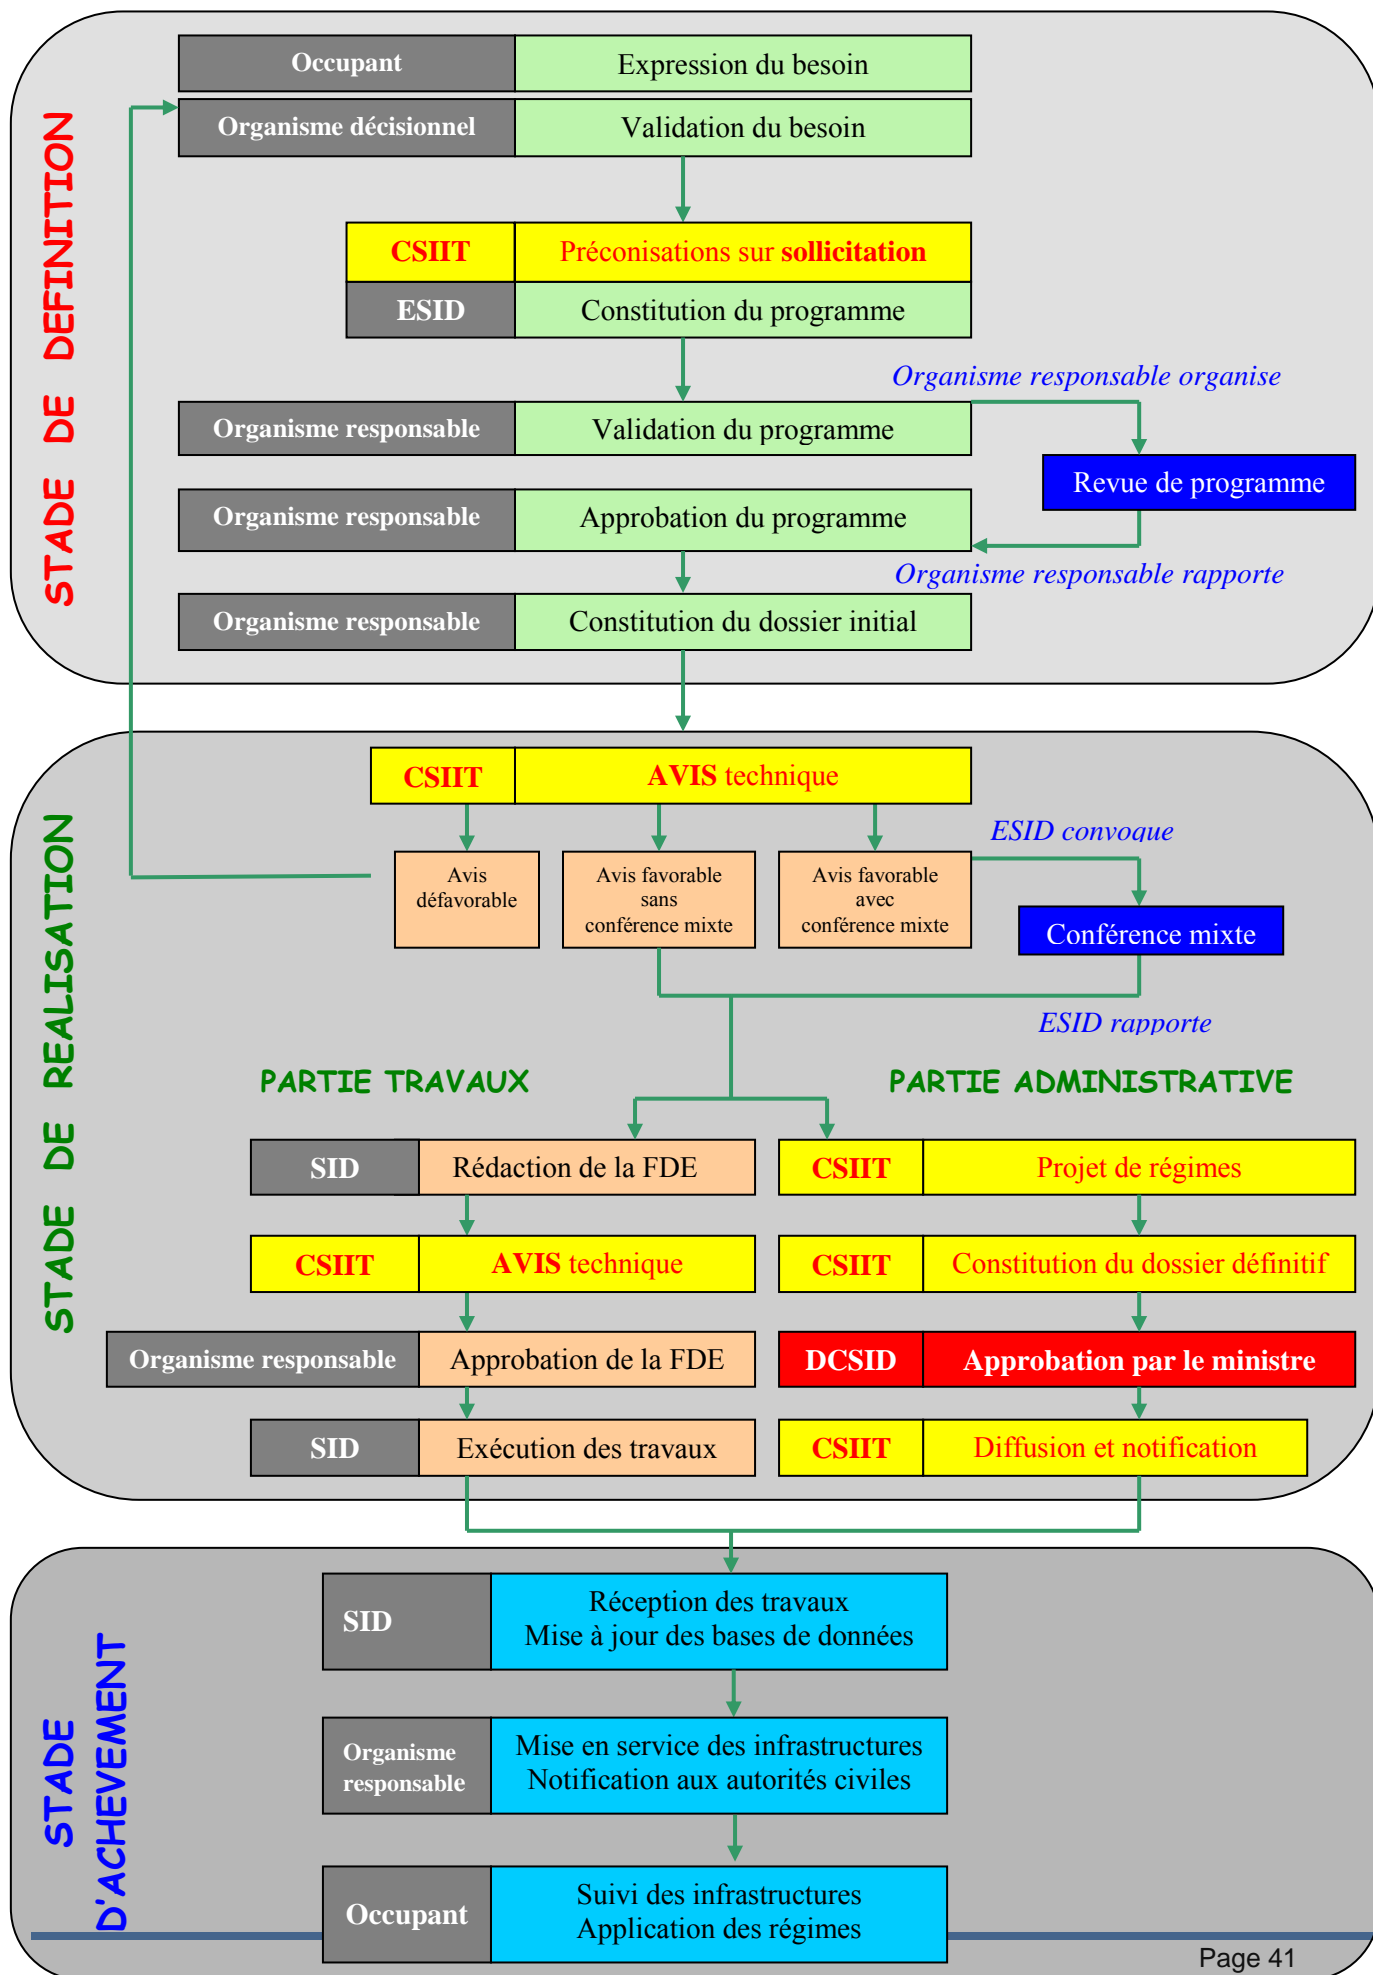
STADE DE DEFINITION

| Occupant | Expression du besoin |
|---|---|
| Organisme décisionnel | Validation du besoin |

| CSIIT | Préconisations sur sollicitation |
|---|---|
| ESID | Constitution du programme |

Organisme responsable organise

| Organisme responsable | Validation du programme |
|---|---|

Revue de programme

| Organisme responsable | Approbation du programme |
|---|---|

Organisme responsable rapporte

| Organisme responsable | Constitution du dossier initial |
|---|---|

STADE DE REALISATION

| CSIIT | AVIS technique |
|---|---|

Avis défavorable

Avis favorable sans conférence mixte

Avis favorable avec conférence mixte

ESID convoque

Conférence mixte

ESID rapporte

PARTIE TRAVAUX

| SID | Rédaction de la FDE |
|---|---|
| CSIIT | AVIS technique |
| Organisme responsable | Approbation de la FDE |
| SID | Exécution des travaux |

PARTIE ADMINISTRATIVE

| CSIIT | Projet de régimes |
|---|---|
| CSIIT | Constitution du dossier définitif |
| DCSID | Approbation par le ministre |
| CSIIT | Diffusion et notification |

STADE D'ACHEVEMENT

| SID | Réception des travaux Mise à jour des bases de données |
|---|---|
| Organisme responsable | Mise en service des infrastructures Notification aux autorités civiles |
| Occupant | Suivi des infrastructures Application des régimes |

Page 41